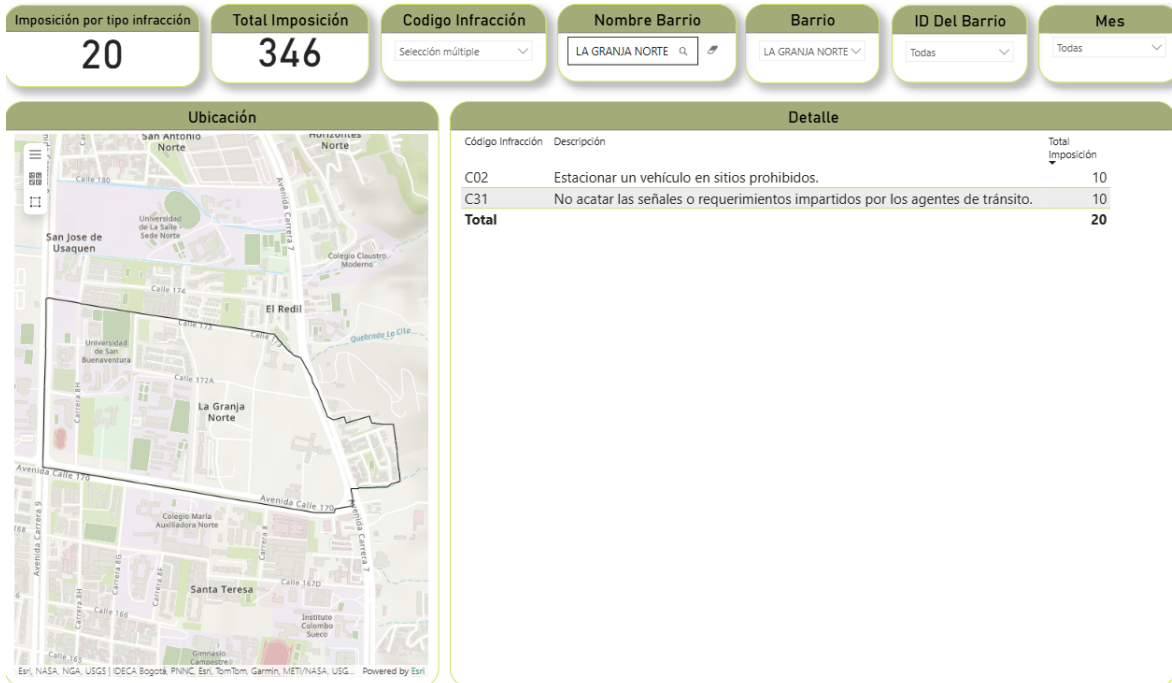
Imposición por tipo infracción
20

Total Imposición
346

Codigo Infracción
Selección múltiple

Nombre Barrio
LA GRANJA NORTE

Barrio
LA GRANJA NORTE

ID Del Barrio
Todas

Mes
Todas

Ubicación

San Antonio Norte
Horizontes Norte
Calle 180
Universidad de La Salle Sede Norte
San Jose de Usaquen
Avenida Carrera 7
Colegio Claustro Moderno
Calle 174
El Redil
Calle 173
Quebrada La Cita
Universidad de San Buenaventura
Calle 172A
Carrera 8H
La Granja Norte
Avenida Calle 170
Avenida Calle 170
Avenida Carrera 7
Colegio Maria Auxiliadora Norte
Avenida Carrera 9
Carrera 8
Carrera 8G
Carrera 8H
Calle 167D
Santa Teresa
Calle 166
Instituto Colombo Sueco
Calle 165
Gimnasio Campestre
Esri, NASA, NGA, USGS | IDECA Bogotá, PNNC, Esri, TomTom, Garmin, METI/NASA, USG... Powered by Esri

Detalle

| Código Infracción | Descripción | Total Imposición |
|---|---|---|
| C02 | Estacionar un vehículo en sitios prohibidos. | 10 |
| C31 | No acatar las señales o requerimientos impartidos por los agentes de tránsito. | 10 |
| **Total** | | **20** |